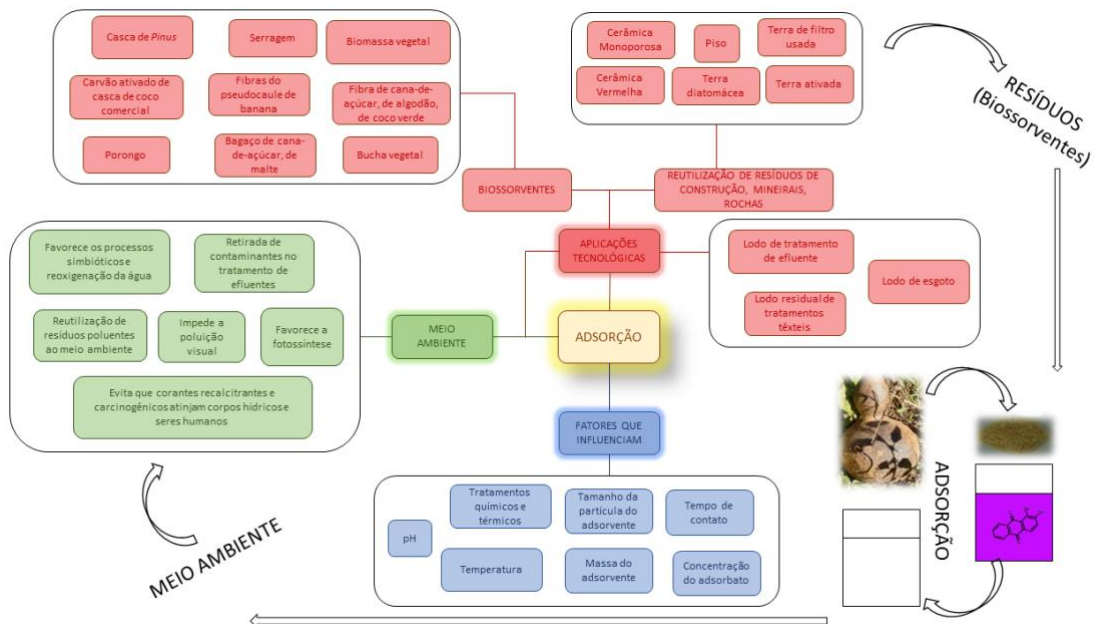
Casca de *Pinus*

Serragem

Biomassa vegetal

Carvão ativado de casca de coco comercial

Fibras do pseudocaule de banana

Fibra de cana-de-açúcar, de algodão, de coco verde

Porongo

Bagaço de cana-de-açúcar, de malte

Bucha vegetal

Cerâmica Monoporosa

Piso

Terra de filtro usada

Cerâmica Vermelha

Terra diatomácea

Terra ativada

RESÍDUOS (Biossorventes)

BIOSSORVENTES

REUTILIZAÇÃO DE RESÍDUOS DE CONSTRUÇÃO, MINEIRAIS, ROCHAS

APLICAÇÕES TECNOLÓGICAS

Favorece os processos simbióticos e reoxigenação da água

Retirada de contaminantes no tratamento de efluentes

Reutilização de resíduos poluentes ao meio ambiente

Impede a poluição visual

Favorece a fotossíntese

Evita que corantes recalcitrantes e carcinogênicos atinjam corpos hídricos e seres humanos

MEIO AMBIENTE

ADSORÇÃO

Lodo de tratamento de efluente

Lodo de esgoto

Lodo residual de tratamentos têxteis

FATORES QUE INFLUENCIAM

pH

Tratamentos químicos e térmicos

Tamanho da partícula do adsorvente

Tempo de contato

Temperatura

Massa do adsorvente

Concentração do adsorbato

ADSORÇÃO

MEIO AMBIENTE